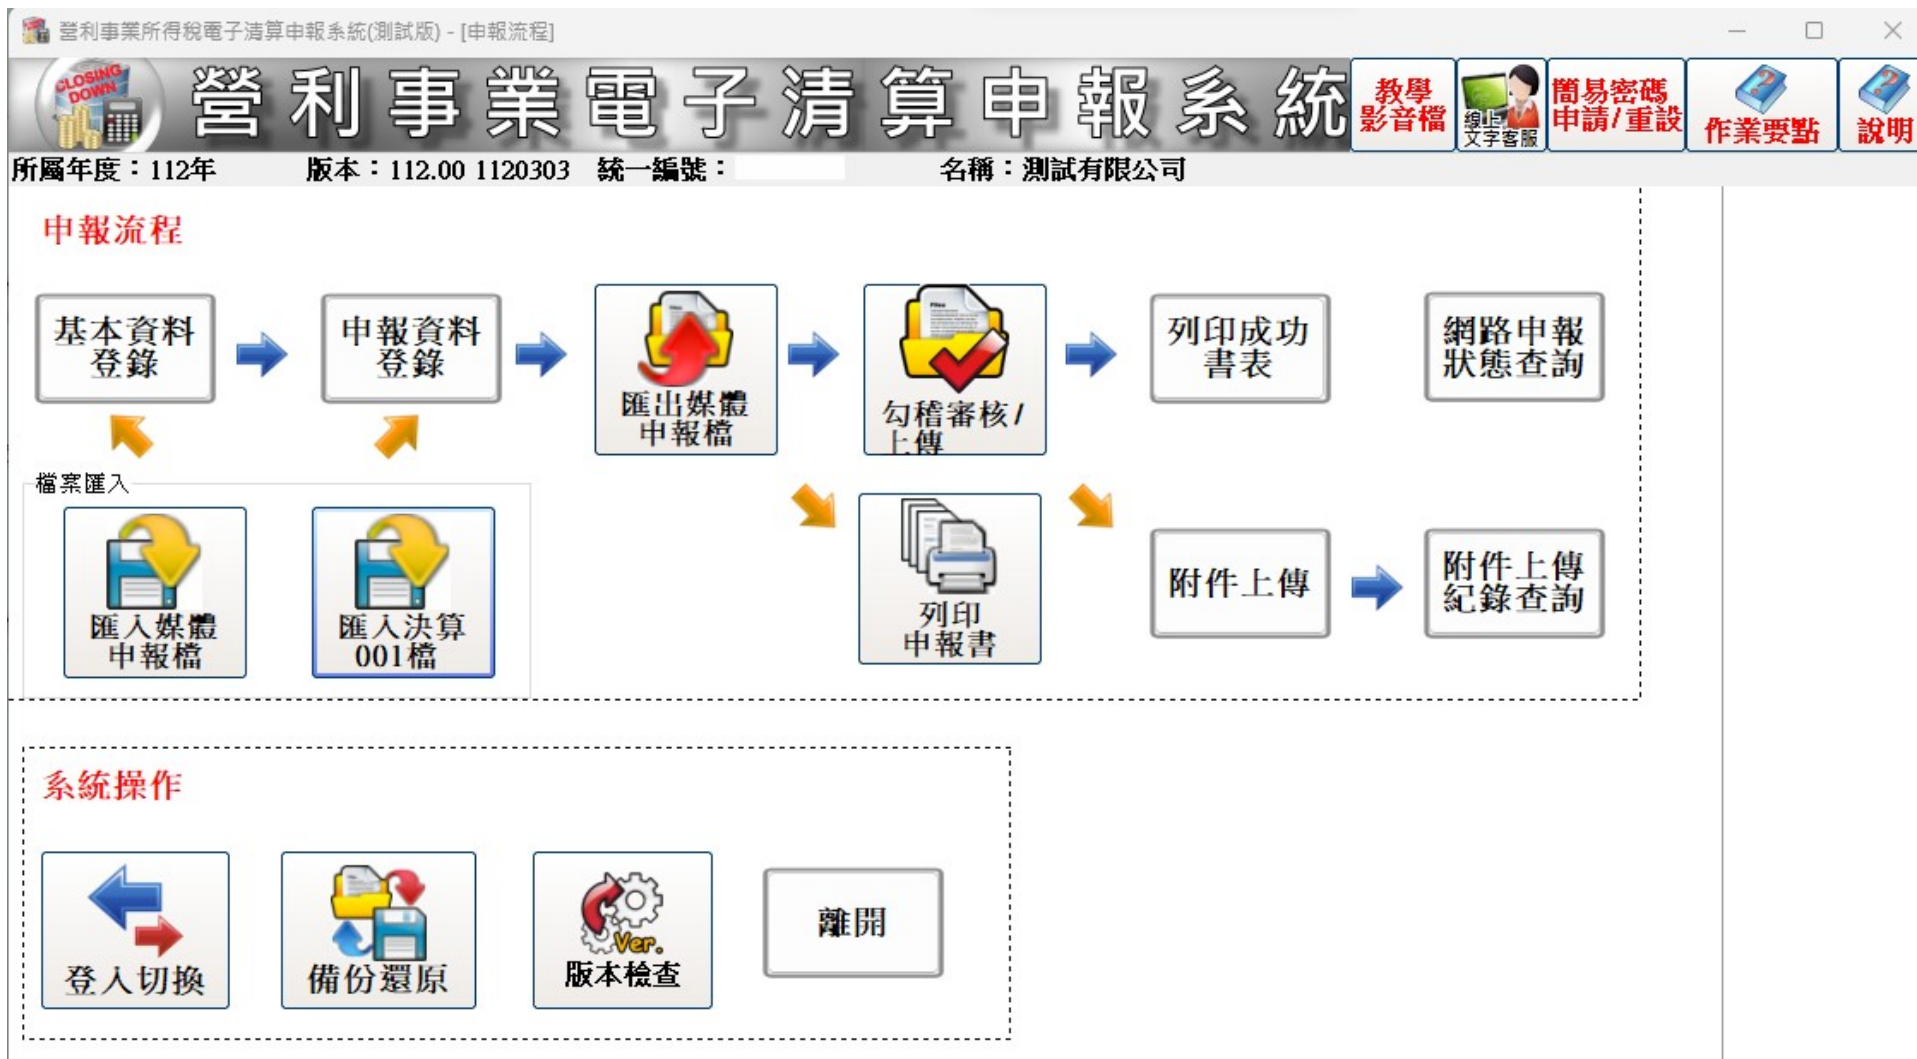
營利事業所得稅電子清算申報系統(測試版) - [申報流程]

CLOSING DOWN

營利事業電子清算申報系統

教學影音檔

線上文字客服

簡易密碼申請/重設

作業要點

說明

所屬年度：112年 版本：112.00 1120303 統一編號： 名稱：測試有限公司

申報流程

基本資料登錄

申報資料登錄

匯出媒體申報檔

勾稽審核/上傳

列印成功書表

網路申報狀態查詢

檔案匯入

匯入媒體申報檔

匯入決算001檔

列印申報書

附件上傳

附件上傳紀錄查詢

系統操作

登入切換

備份還原

Ver.

版本檢查

離開